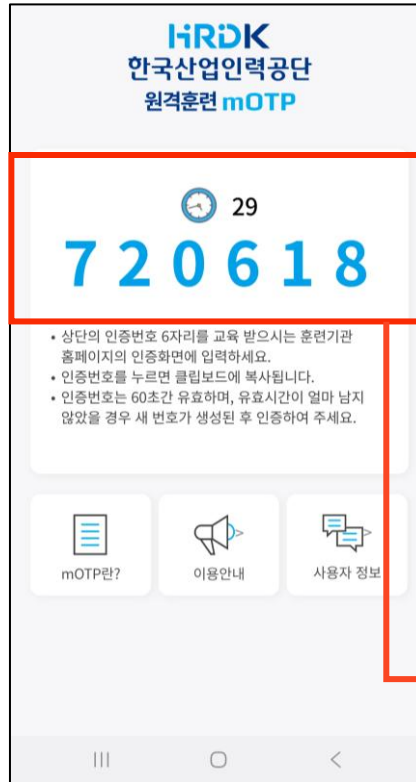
HRDK
한국산업인력공단
원격훈련 mOTP

29
720618

• 상단의 인증번호 6자리를 교육 받으시는 훈련기관 홈페이지의 인증화면에 입력하세요.
• 인증번호를 누르면 클립보드에 복사됩니다.
• 인증번호는 60초간 유효하며, 유효시간이 얼마 남지 않았을 경우 새 번호가 생성된 후 인증하여 주세요.

mOTP란?
이용안내
사용자 정보